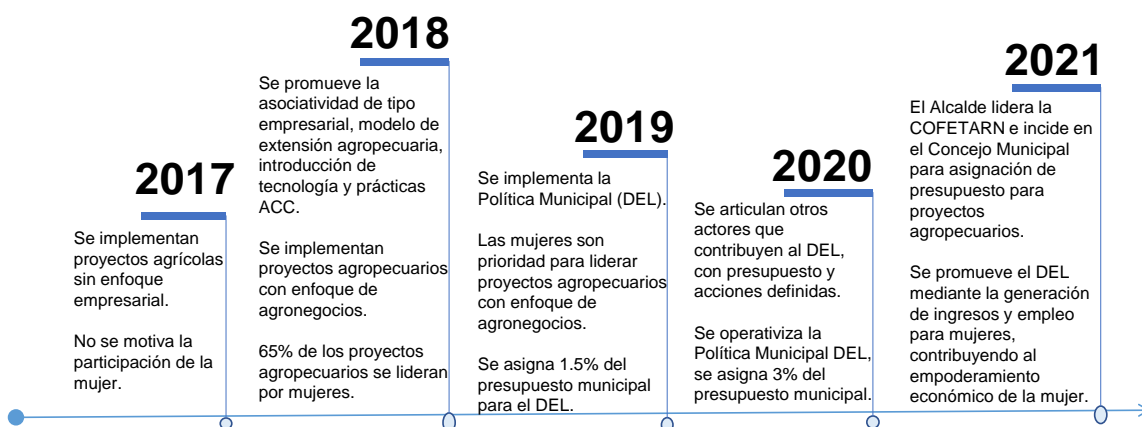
2017

Se implementan proyectos agrícolas sin enfoque empresarial.

No se motiva la participación de la mujer.

2018

Se promueve la asociatividad de tipo empresarial, modelo de extensión agropecuaria, introducción de tecnología y prácticas ACC.

Se implementan proyectos agropecuarios con enfoque de agronegocios.

65% de los proyectos agropecuarios se lideran por mujeres.

2019

Se implementa la Política Municipal (DEL).

Las mujeres son prioridad para liderar proyectos agropecuarios con enfoque de agronegocios.

Se asigna 1.5% del presupuesto municipal para el DEL.

2020

Se articulan otros actores que contribuyen al DEL, con presupuesto y acciones definidas.

Se operativiza la Política Municipal DEL, se asigna 3% del presupuesto municipal.

2021

El Alcalde lidera la COFETARN e incide en el Concejo Municipal para asignación de presupuesto para proyectos agropecuarios.

Se promueve el DEL mediante la generación de ingresos y empleo para mujeres, contribuyendo al empoderamiento económico de la mujer.